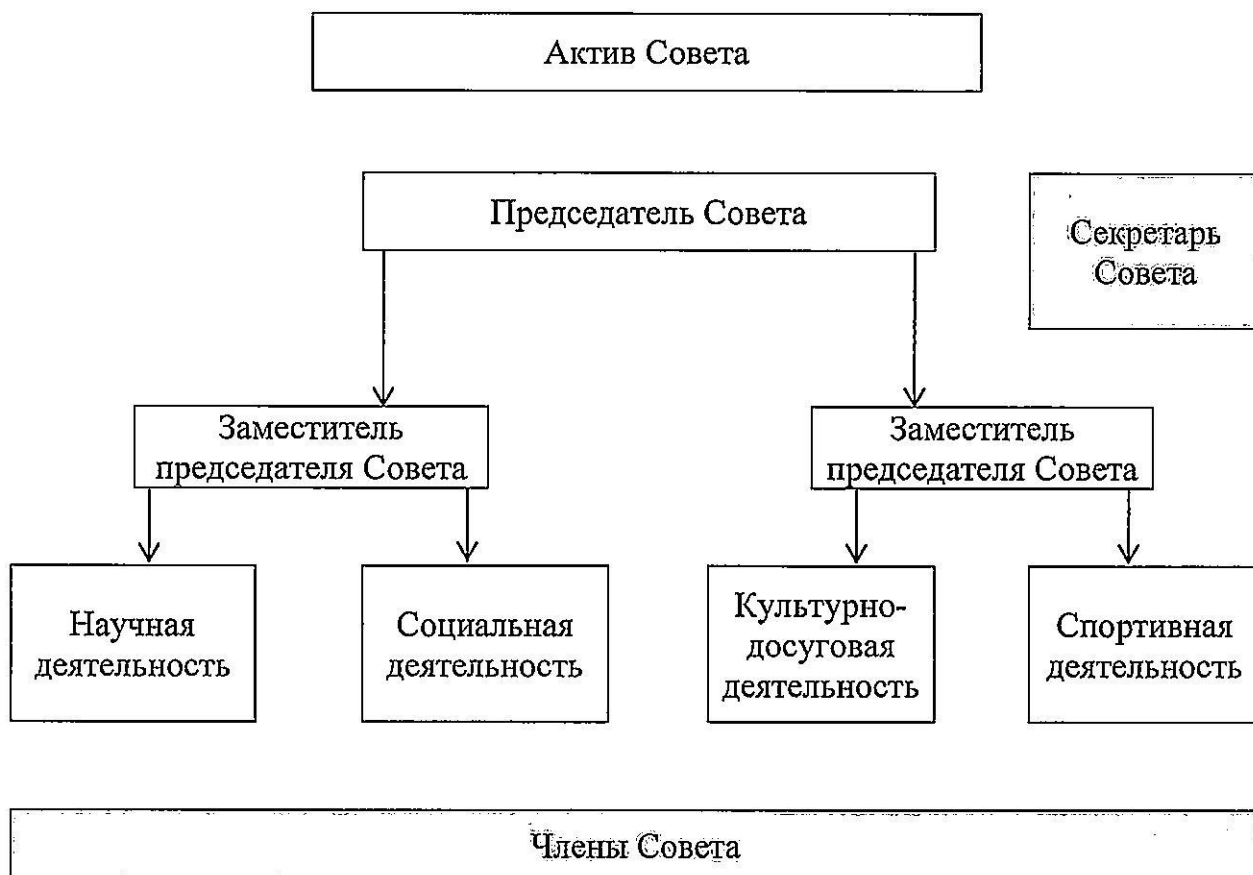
Актив Совета

Председатель Совета

Секретарь Совета

Заместитель председателя Совета

Заместитель председателя Совета

Научная деятельность

Социальная деятельность

Культурно-досуговая деятельность

Спортивная деятельность

Члены Совета